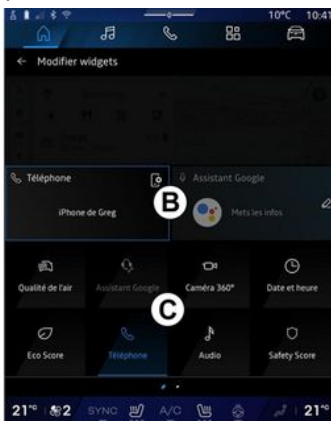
10°C 10:41

← Modifier widgets

Téléphone

iPhone de Greg

B

Assistant Google

Mets les infos

Qualité de l'air

Assistant Google

Caméra 360°

Date et heure

C

Eco Score

Téléphone

Audio

Safety Score

21° 2 SYNC A/C 21°